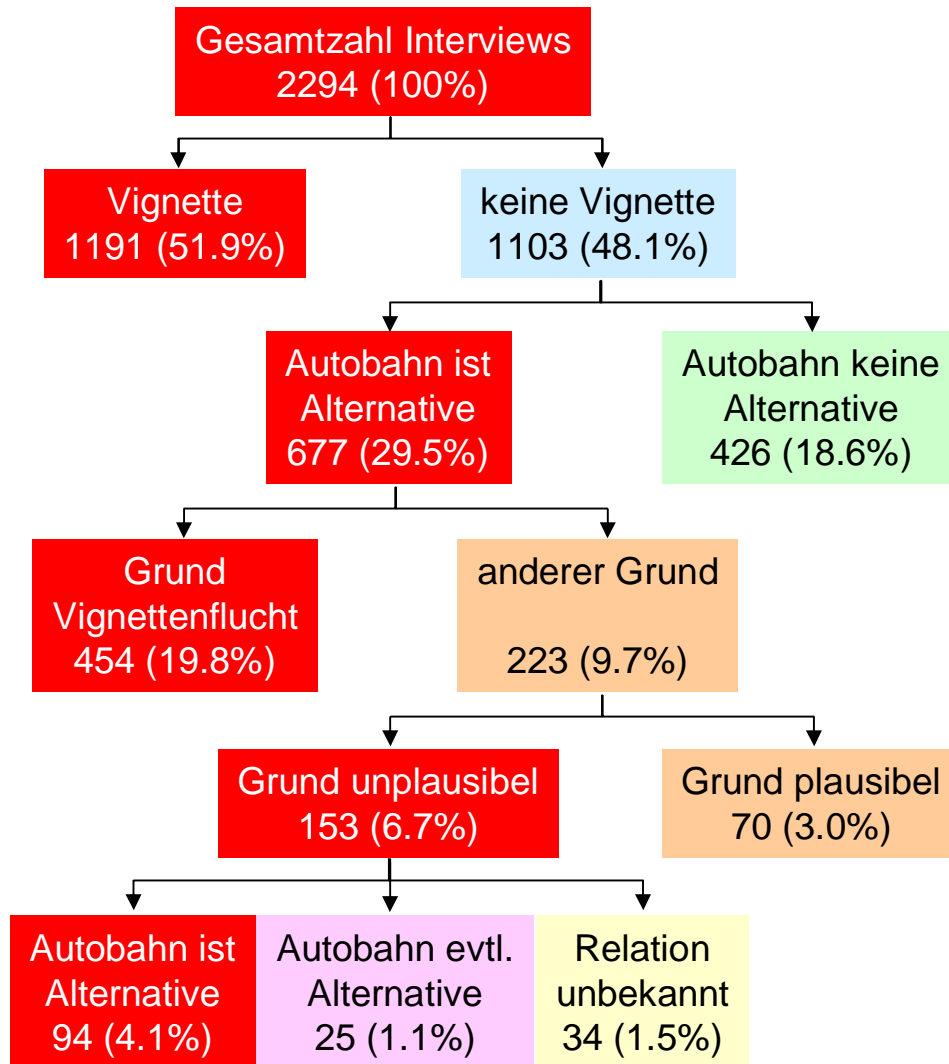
Gesamtzahl Interviews
2294 (100%)

Vignette
1191 (51.9%)

keine Vignette
1103 (48.1%)

Autobahn ist
Alternative
677 (29.5%)

Autobahn keine
Alternative
426 (18.6%)

Grund
Vignettenflucht
454 (19.8%)

anderer Grund

223 (9.7%)

Grund unplausibel
153 (6.7%)

Grund plausibel
70 (3.0%)

Autobahn ist
Alternative
94 (4.1%)

Autobahn evtl.
Alternative
25 (1.1%)

Relation
unbekannt
34 (1.5%)